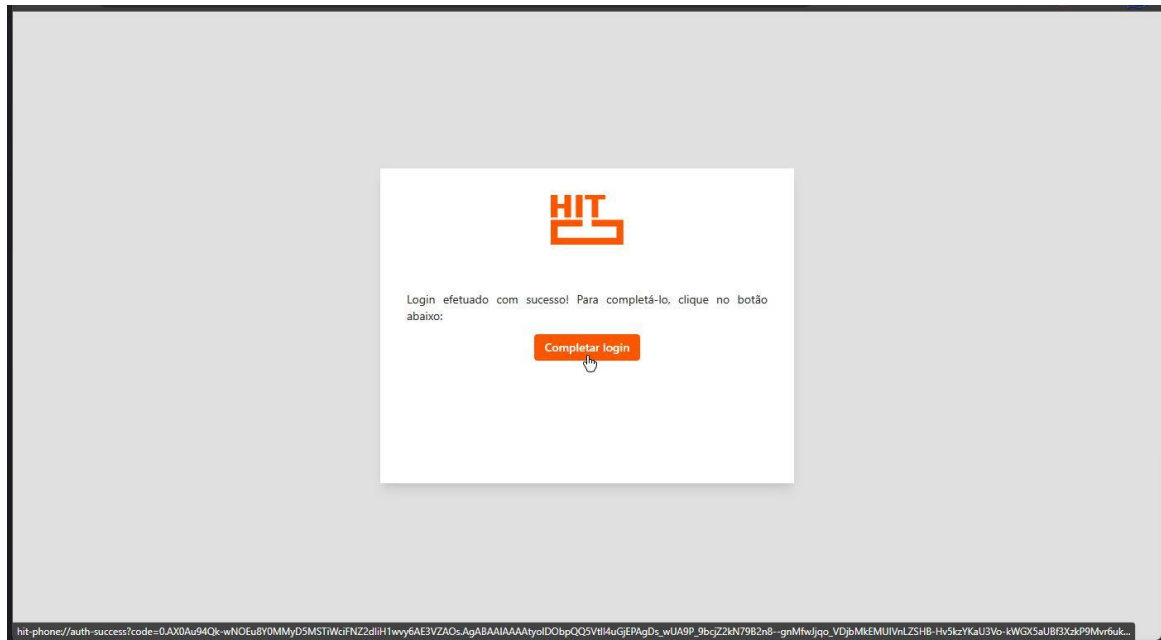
HIT

Login efetuado com sucesso! Para completá-lo, clique no botão abaixo:

Completar login

hit-phone://auth-success?code=0.AX0Au94Qk-wNOEu8Y0MMyD5MSTiWciFNZ2dliH1wvy6AE3VZAOs.AgABAAIAAAAtyoIDObpQQ5VtIl4uGjEPAgDs_wUA9P_9bcjZ2kN79B2n8--gnMfwJjqo_VDjbMkEMUIVnLZSHB-Hv5kzYKaU3Vo-kWGX5aUBf3XzkP9Mvr6uk...